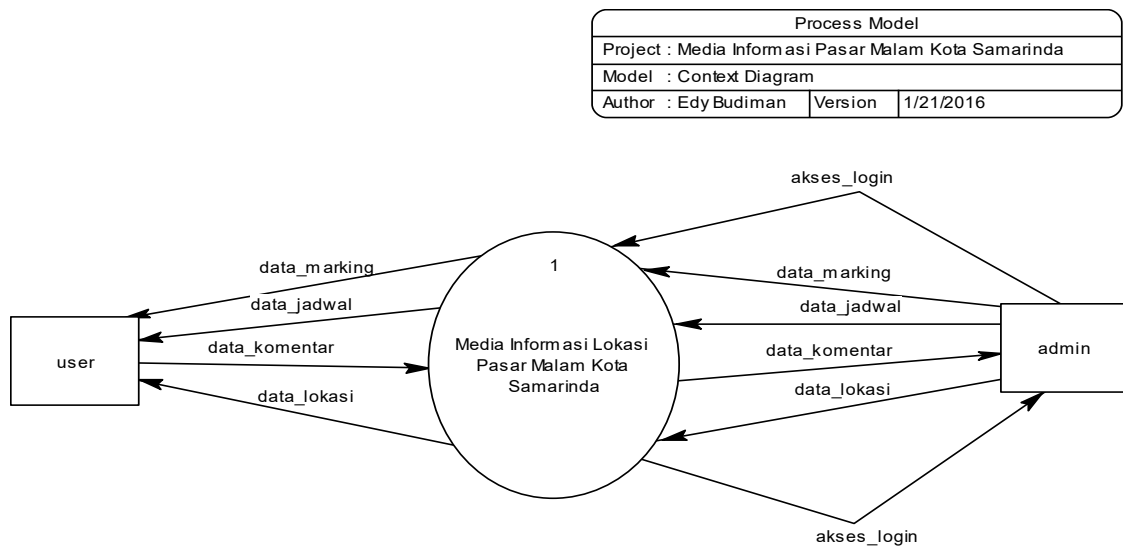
| Process Model | | |
|---|---|---|
| Project : Media Informasi Pasar Malam Kota Samarinda | | |
| Model : Context Diagram | | |
| Author : Edy Budiman | Version | 1/21/2016 |

akses_login

data_marking

1

data_marking

data_jadwal

data_jadwal

user

data_komentar

Media Informasi Lokasi Pasar Malam Kota Samarinda

data_komentar

admin

data_lokasi

data_lokasi

akses_login